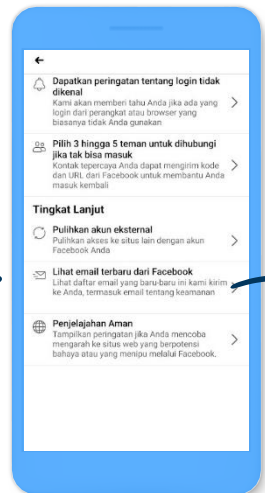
←

Dapatkan peringatan tentang login tidak dikenal
Kami akan memberi tahu Anda jika ada yang login dari perangkat atau browser yang biasanya tidak Anda gunakan

Pilih 3 hingga 5 teman untuk dihubungi jika tak bisa masuk
Kontak tepercaya Anda dapat mengirim kode dan URL dari Facebook untuk membantu Anda masuk kembali

Tingkat Lanjut

Pulihkan akun eksternal
Pulihkan akses ke situs lain dengan akun Facebook Anda

Lihat email terbaru dari Facebook
Lihat daftar email yang baru-baru ini kami kirim ke Anda, termasuk email tentang keamanan

Penjelajahan Aman
Tampilkan peringatan jika Anda mencoba mengarah ke situs web yang berpotensi bahaya atau yang menipu melalui Facebook.